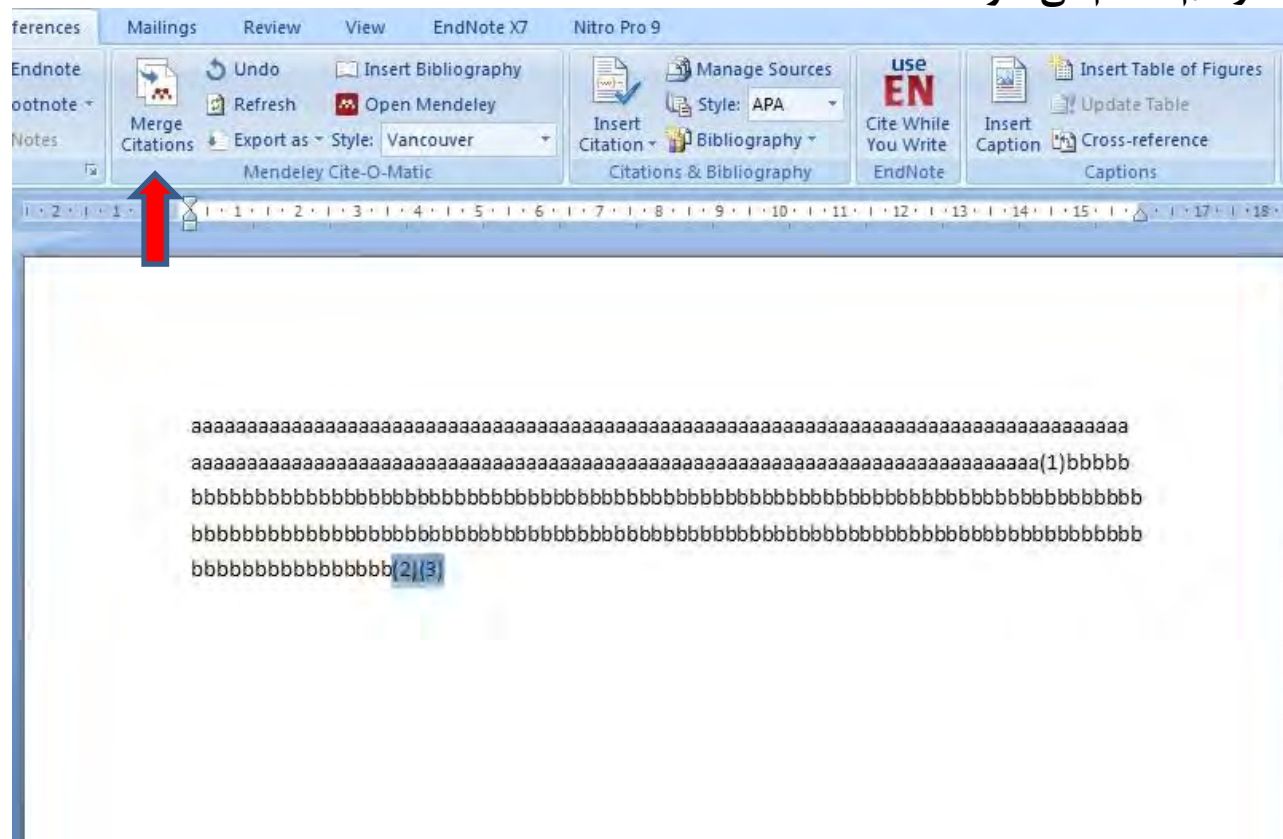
ferences Mailings Review View EndNote X7 Nitro Pro 9

Endnote
ootnote
Notes

Merge Citations
Undo
Refresh
Export as
Insert Bibliography
Open Mendeley
Style: Vancouver
Mendeley Cite-O-Matic

Insert Citation
Manage Sources
Style: APA
Bibliography
Citations & Bibliography

use EN
Cite While You Write
EndNote

Insert Caption
Insert Table of Figures
Update Table
Cross-reference
Captions

2 · 1 · 1 · 1 · 2 · 3 · 4 · 5 · 6 · 7 · 8 · 9 · 10 · 11 · 12 · 13 · 14 · 15 · 17 · 18

aaaaaaaaaaaaaaaaaaaaaaaaaaaaaaaaaaaaaaaaaaaaaaaaaaaaaaaaaaaaaaaaaaaaaaaaaaaaaaaaaaaaaaaaaaaaaaaaaaaaaaaaaaaaaaaaaaaaaaaaaaaaaaaaaaaaaaaaaaaaaaa(1)bbbbbbbbbbbbbbbbbbbbbbbbbbbbbbbbbbbbbbbbbbbbbbbbbbbbbbbbbbbbbbbbbbbbbbbbbbbbbbbbbbbbbbbbbbbbbbbbbbbbbbbbbbbbbbbbbbbbbbbbbbbbbbbbbbbbbbbbbbbbbbbbbbbbbbbbbbbbbbbbbbbbbbb(2),(3)